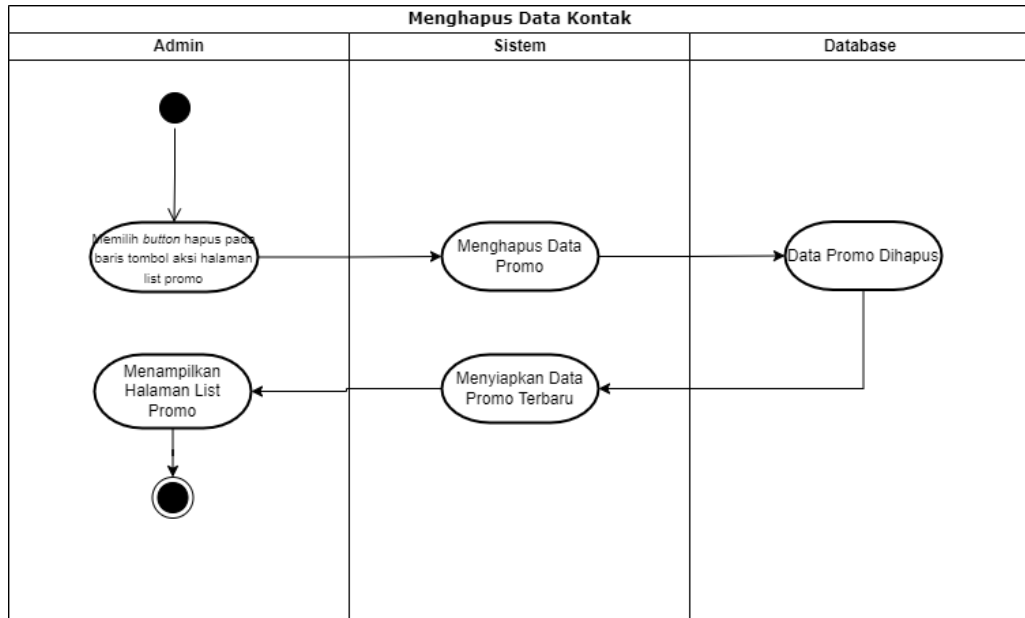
Menghapus Data Kontak

| Admin | Sistem | Database |
|---|---|---|

Memilih *button* hapus pada baris tombol aksi halaman list promo

Menghapus Data Promo

Data Promo Dihapus

Menyiapkan Data Promo Terbaru

Menampilkan Halaman List Promo